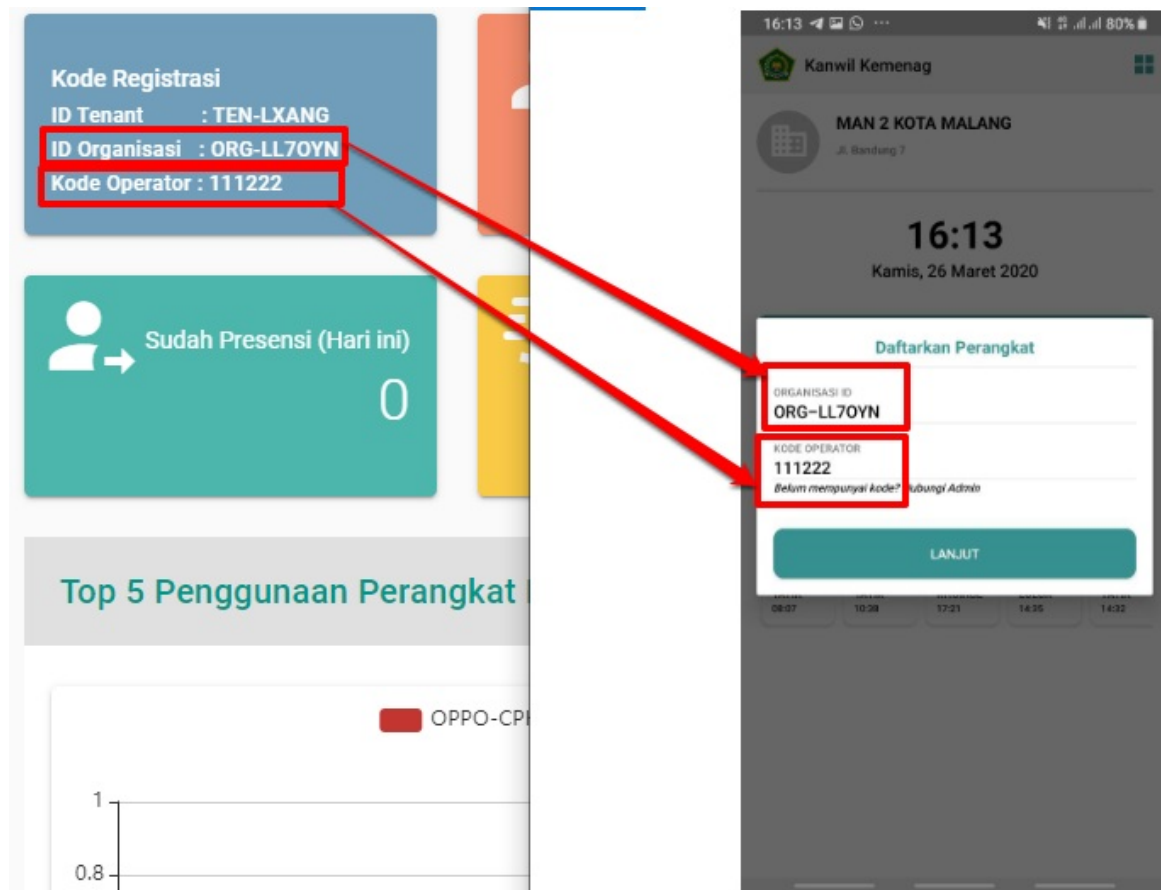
Kode Registrasi
ID Tenant : TEN-LXANG
ID Organisasi : ORG-LL7OYN
Kode Operator : 111222

Sudah Presensi (Hari ini)
0

Top 5 Penggunaan Perangkat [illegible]

OPPO-CP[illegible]

1
0.8

16:13 80%
Kanwil Kemenag
MAN 2 KOTA MALANG
Jl. Bandung 7
16:13
Kamis, 26 Maret 2020

Daftarkan Perangkat
ORGANISASI ID
ORG-LL7OYN
KODE OPERATOR
111222
Belum mempunyai kode? Hubungi Admin
LANJUT

08:07 10:38 17:21 14:35 14:32